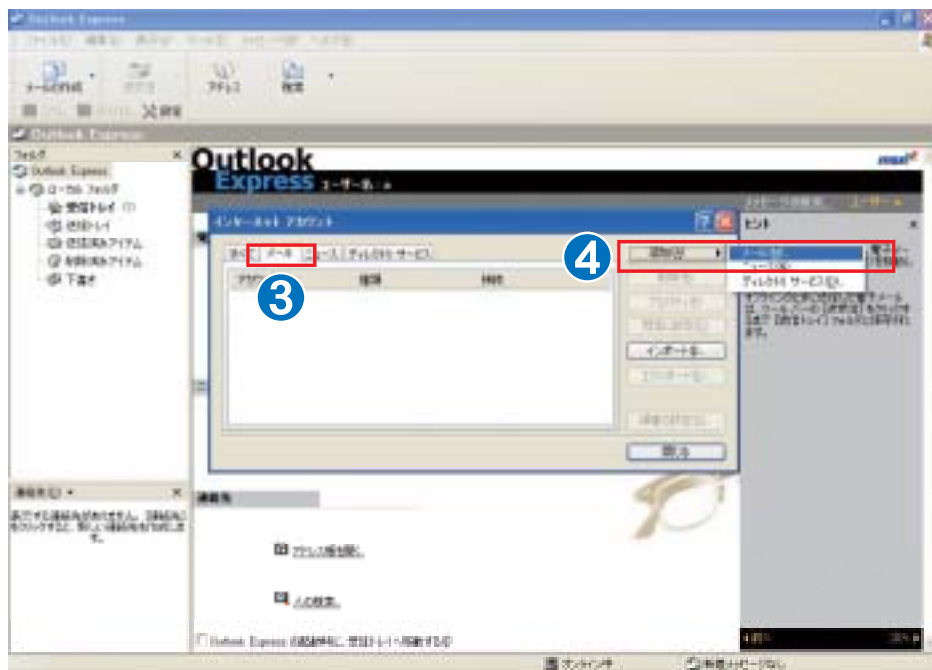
Outlook Express
ファイル(F) 編集(E) 表示(V) ツール(T) メッセージ(M) ヘルプ(H)
メールの作成 送受信 アドレス 検索
Outlook Express
フォルダ
Outlook Express
ローカル フォルダ
受信トレイ
送信トレイ
送信済みアイテム
削除済みアイテム
下書き
Outlook
Express ユーザー名
インターネット アカウント
すべて メール ニュース ディレクトリ サービス
アカウント 種類 接続
3
4
追加(A)
メール(M)...
ニュース(N)...
ディレクトリ サービス(D)...
削除(R)
プロパティ(P)
既定に設定(D)
インポート(I)...
エクスポート(E)...
順番の設定(S)...
閉じる
ヒント
連絡先(C)
連絡先
アドレス帳を開く...
人の検索...
Outlook Express の起動時に、受信トレイへ移動する(W)
オンライン作業
新着メッセージなし